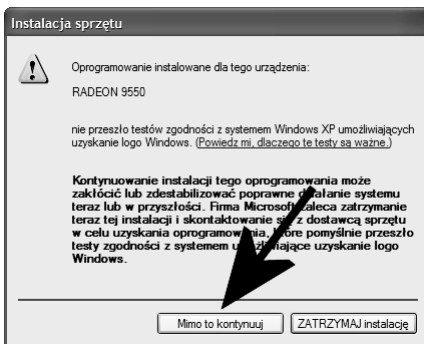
Instalacja sprzętu

Oprogramowanie instalowane dla tego urządzenia:

RADEON 9550

nie przeszło testów zgodności z systemem Windows XP umożliwiających uzyskanie logo Windows. (Powiedz mi, dlaczego te testy są ważne.)

Kontynuowanie instalacji tego oprogramowania może zakłócić lub zdestabilizować poprawne d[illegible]łanie systemu teraz lub w przyszłości. Firma Microsoft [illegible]ca zatrzymanie teraz tej instalacji i skontaktowanie s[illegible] dostawcą sprzętu w celu uzyskania oprogramow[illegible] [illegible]re pomyślnie przeszło testy zgodności z systemem u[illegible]ające uzyskanie logo Windows.

Mimo to kontynuuj

ZATRZYMAJ instalację